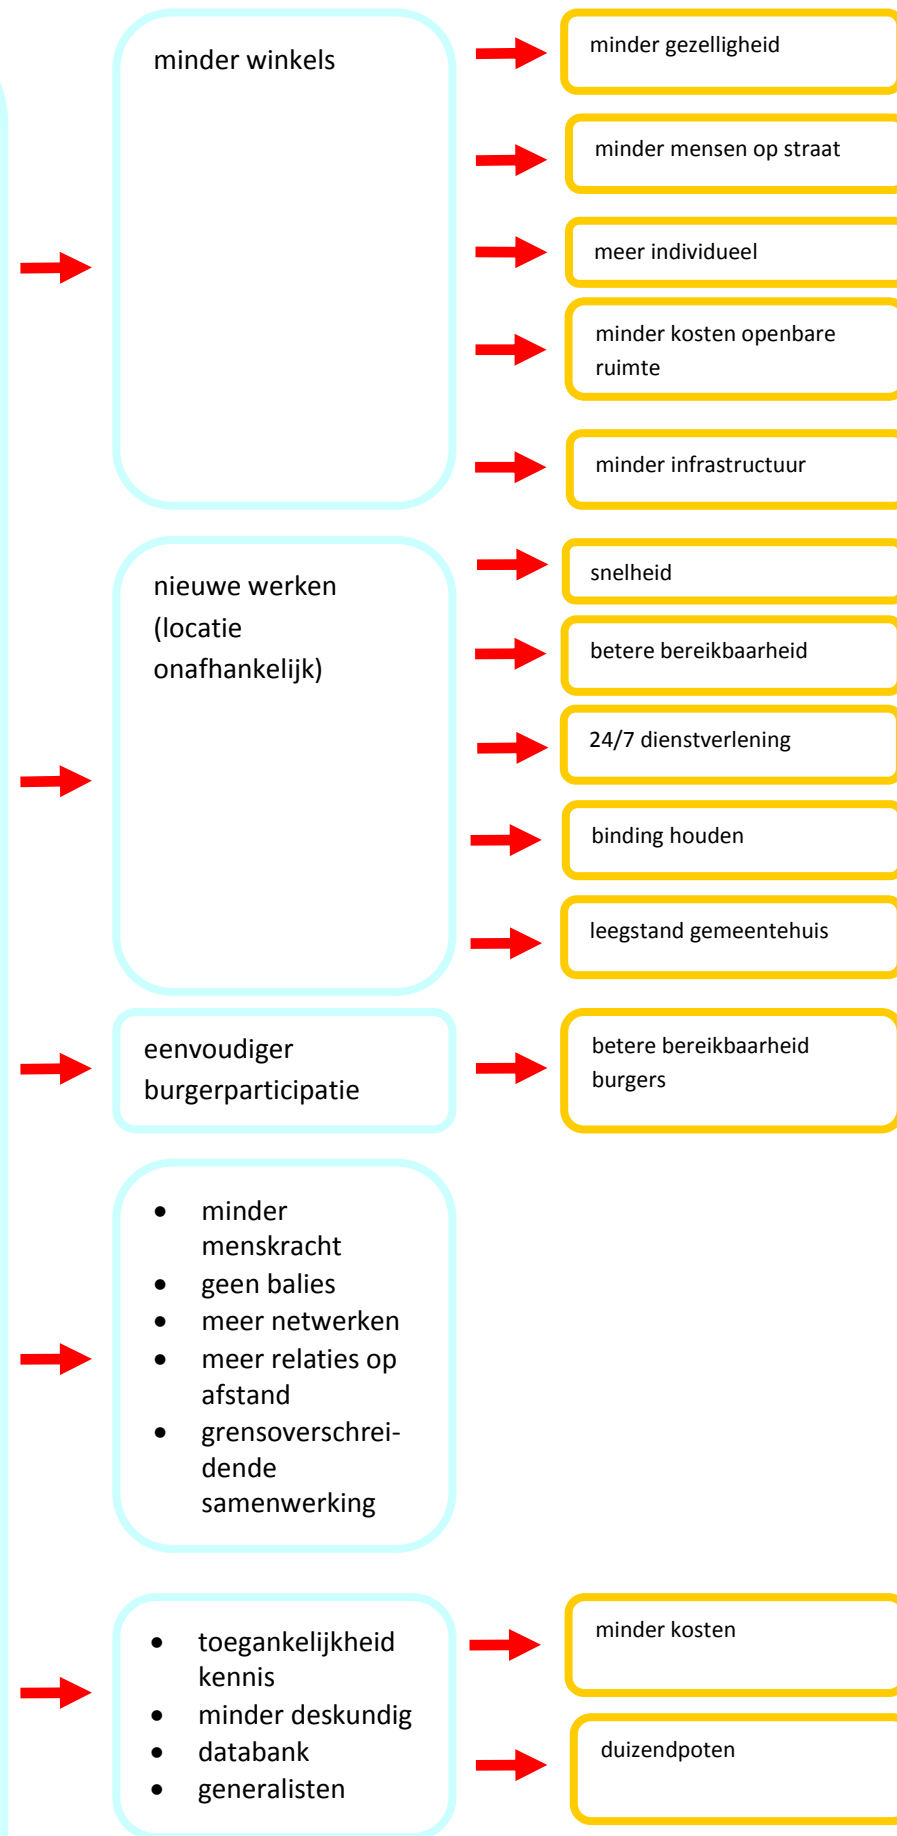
minder winkels

minder gezelligheid

minder mensen op straat

meer individueel

minder kosten openbare ruimte

minder infrastructuur

nieuwe werken (locatie onafhankelijk)

snelheid

betere bereikbaarheid

24/7 dienstverlening

binding houden

leegstand gemeentehuis

eenvoudiger burgerparticipatie

betere bereikbaarheid burgers

- minder menskracht
- geen balies
- meer netwerken
- meer relaties op afstand
- grensoverschreidende samenwerking

- toegankelijkheid kennis
- minder deskundig
- databank
- generalisten

minder kosten

duizendpoten